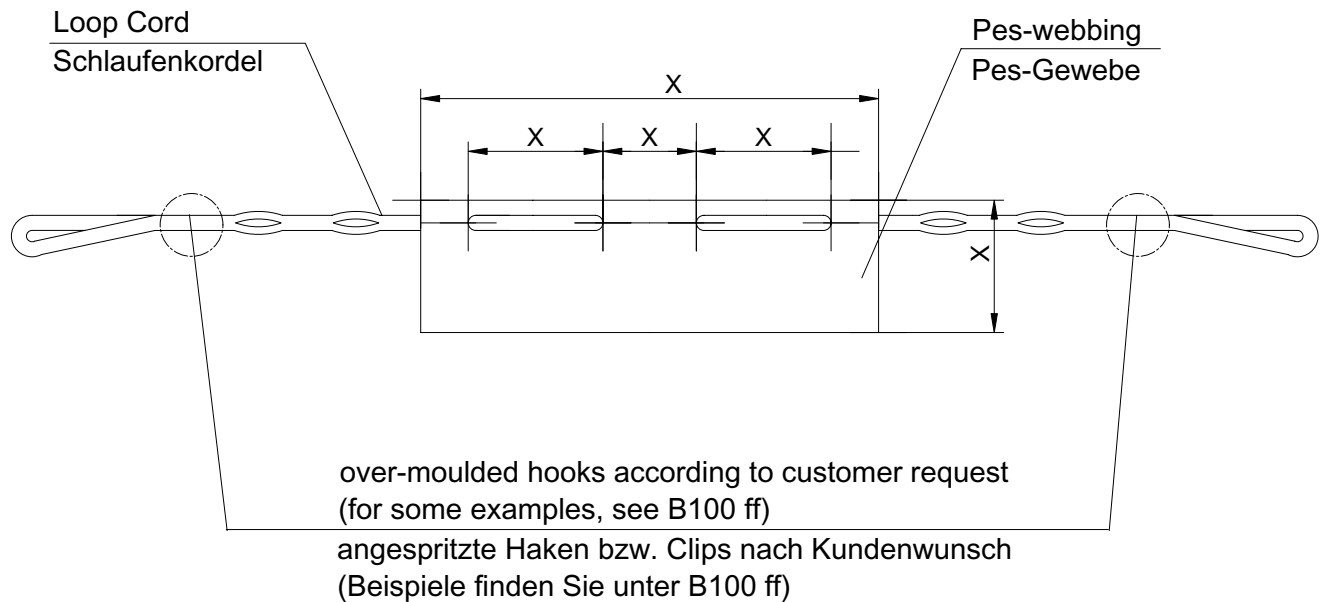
Loop Cord
Schlaufenkordel

Pes-webbing
Pes-Gewebe

X

X X X

X

over-moulded hooks according to customer request
(for some examples, see B100 ff)

angespritzte Haken bzw. Clips nach Kundenwunsch
(Beispiele finden Sie unter B100 ff)